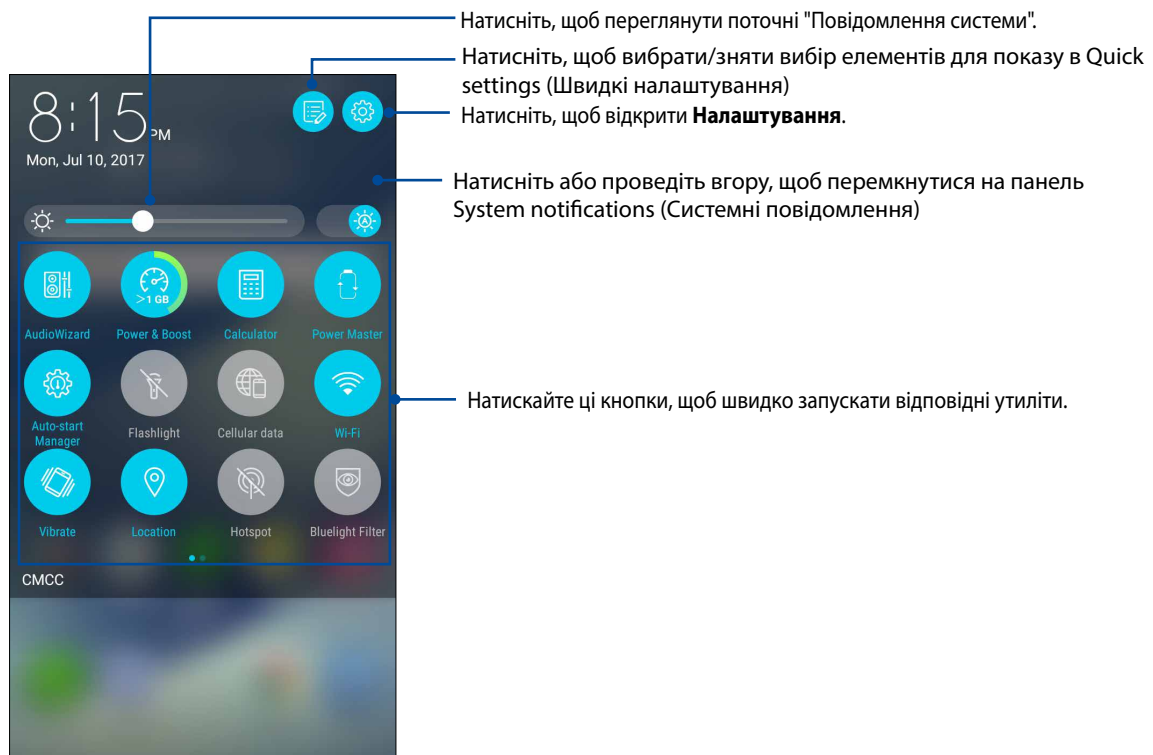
Натисніть, щоб переглянути поточні "Повідомлення системи".

Натисніть, щоб вибрати/зняти вибір елементів для показу в Quick settings (Швидкі налаштування)

Натисніть, щоб відкрити **Налаштування**.

8:15 PM

Mon, Jul 10, 2017

Натисніть або проведіть вгору, щоб перемкнутися на панель System notifications (Системні повідомлення)

>1 GB

AudioWizard

Power & Boost

Calculator

Power Master

Auto-start Manager

Flashlight

Cellular data

Wi-Fi

Натискайте ці кнопки, щоб швидко запускати відповідні утиліти.

Vibrate

Location

Hotspot

Bluelight Filter

CMCC